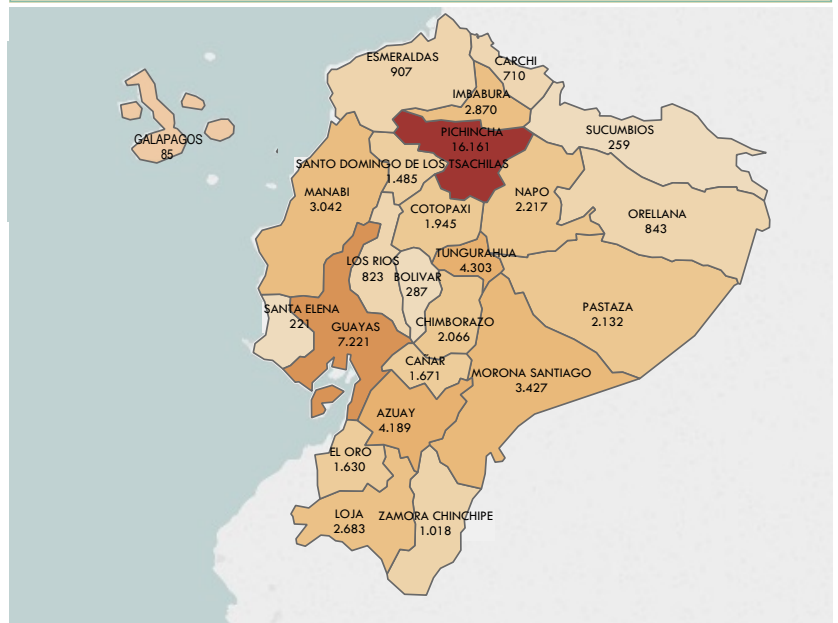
ESMERALDAS
907

CARCHI
710

IMBABURA
2.870

GALAPAGOS
85

PICHINCHA
16.161

SUCUMBIOS
259

SANTO DOMINGO DE LOS TSACHILAS
1.485

MANABI
3.042

NAPO
2.217

COTOPAXI
1.945

ORELLANA
843

TUNGURAHUA
4.303

LOS RIOS
823

BOLIVAR
287

SANTA ELENA
221

GUAYAS
7.221

CHIMBORAZO
2.066

PASTAZA
2.132

CAÑAR
1.671

MORONA SANTIAGO
3.427

AZUAY
4.189

EL ORO
1.630

LOJA
2.683

ZAMORA CHINCHIPE
1.018